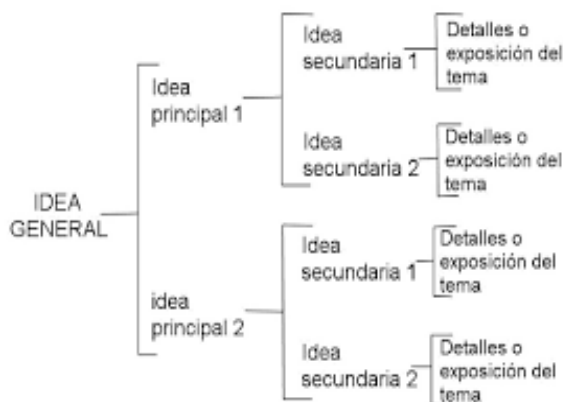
IDEA GENERAL

Idea principal 1

Idea secundaria 1

Detalles o exposición del tema

Idea secundaria 2

Detalles o exposición del tema

idea principal 2

Idea secundaria 1

Detalles o exposición del tema

Idea secundaria 2

Detalles o exposición del tema